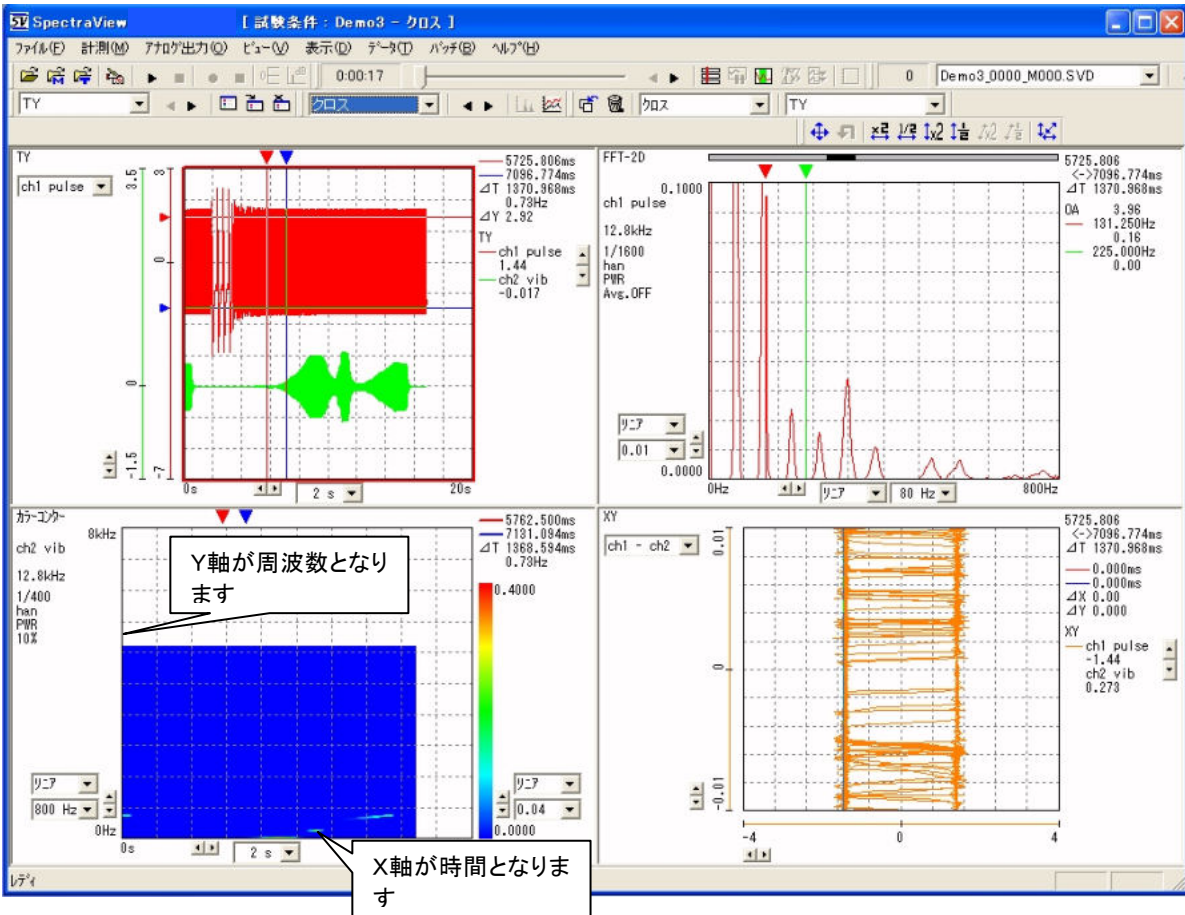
SpectraView [ 試験条件 : Demo3 - クロス ]

ﾌｧｲﾙ(F) 計測(M) ｱﾅﾛｸﾞ出力(O) ﾋﾞｭｰ(V) 表示(D) ﾃﾞｰﾀ(T) ﾊﾞｯﾁ(B) ﾍﾙﾌﾟ(H)

0:00:17 0 Demo3_0000_M000.SVD

TY クロス ｸﾛｽ TY

TY
ch1 pulse
3.5 3 0 0 -1.5 -7
0s 2 s 20s
5725.806ms
7096.774ms
⊿T 1370.968ms
0.73Hz
⊿Y 2.82
TY
ch1 pulse
1.44
ch2 vib
-0.017

FFT-2D
0.1000
ch1 pulse
12.8kHz
1/1600
han
PWR
Avg.OFF
ﾘﾆｱ
0.01
0.0000
0Hz ﾘﾆｱ 80 Hz 800Hz
5725.806
<->7096.774ms
⊿T 1370.968ms
OA 3.96
131.250Hz
0.16
225.000Hz
0.00

ｶﾗｰｺﾝﾀｰ
8kHz
ch2 vib
12.8kHz
1/400
han
PWR
10%
Y軸が周波数となります
ﾘﾆｱ
800 Hz
0Hz
0s 2 s
X軸が時間となります
5762.500ms
7131.094ms
⊿T 1368.594ms
0.73Hz
0.4000
ﾘﾆｱ
0.04
0.0000

XY
ch1 - ch2
0.01 0 -0.01
-4 0 4
5725.806
<->7096.774ms
⊿T 1370.968ms
0.000ms
0.000ms
⊿X 0.00
⊿Y 0.000
XY
ch1 pulse
-1.44
ch2 vib
0.273

ﾚﾃﾞｨ